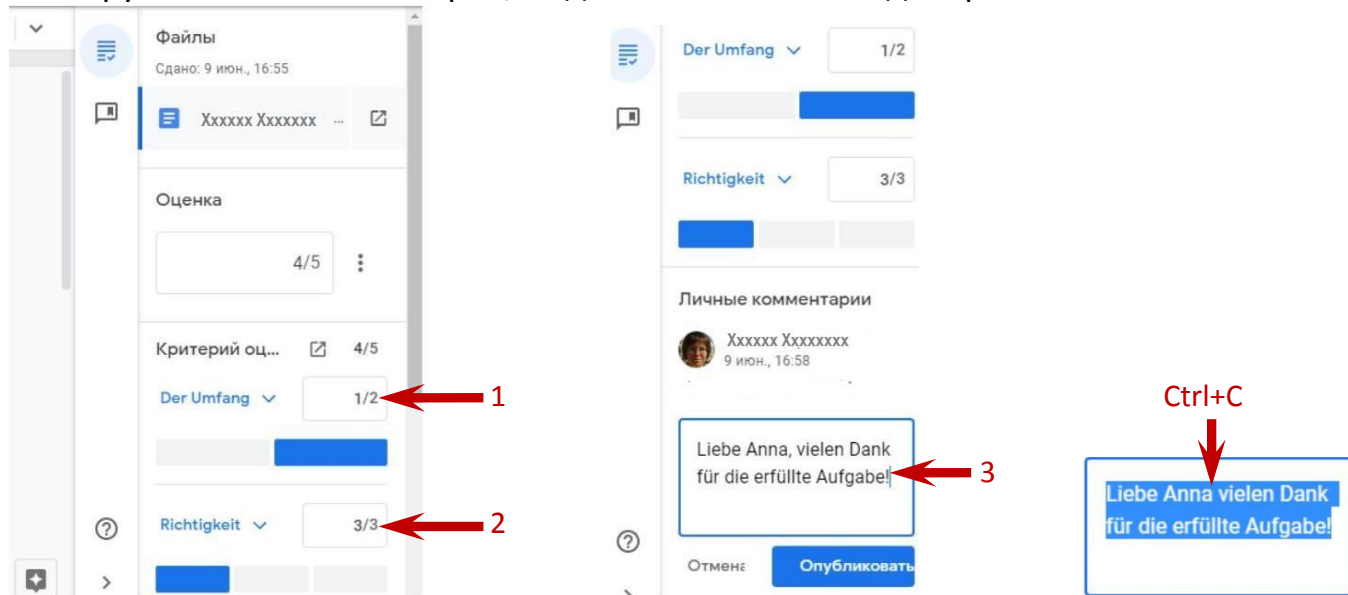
Файлы
Сдано: 9 июн., 16:55
Xxxxxx Xxxxxxx

Оценка
4/5

Критерий оц... 4/5
Der Umfang 1/2
Richtigkeit 3/3

1
2

Der Umfang 1/2
Richtigkeit 3/3

Личные комментарии
Xxxxxx Xxxxxxxx
9 июн., 16:58

Liebe Anna, vielen Dank für die erfüllte Aufgabe!

3

Отмена Опубликовать

Ctrl+C

Liebe Anna vielen Dank für die erfüllte Aufgabe!